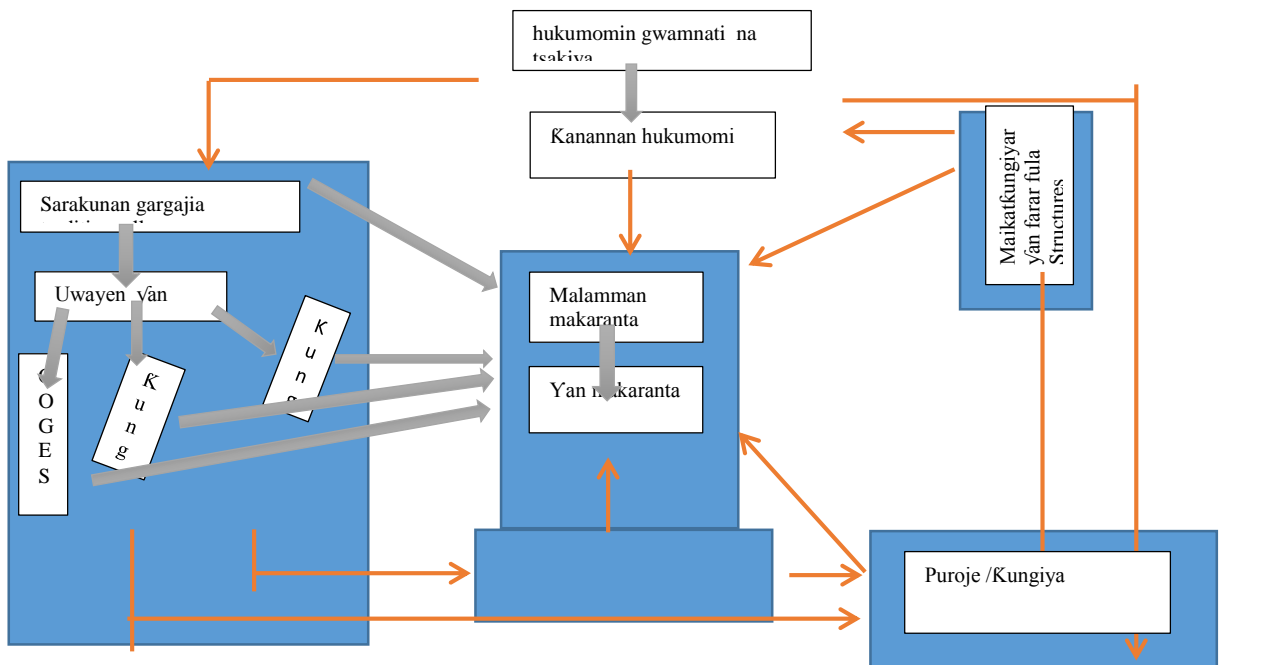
hukumomin gwamnati na tsakiya

Ƙanannan hukumomi

Maikatƙungiyar ƴan farar fula Structures

Sarakunan gargajia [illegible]

Uwayen ƴan

Malamman makaranta

Ƴan makaranta

Ƙ u n g

Ƙ u n g

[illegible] O G E S

Puroje /Ƙungiya